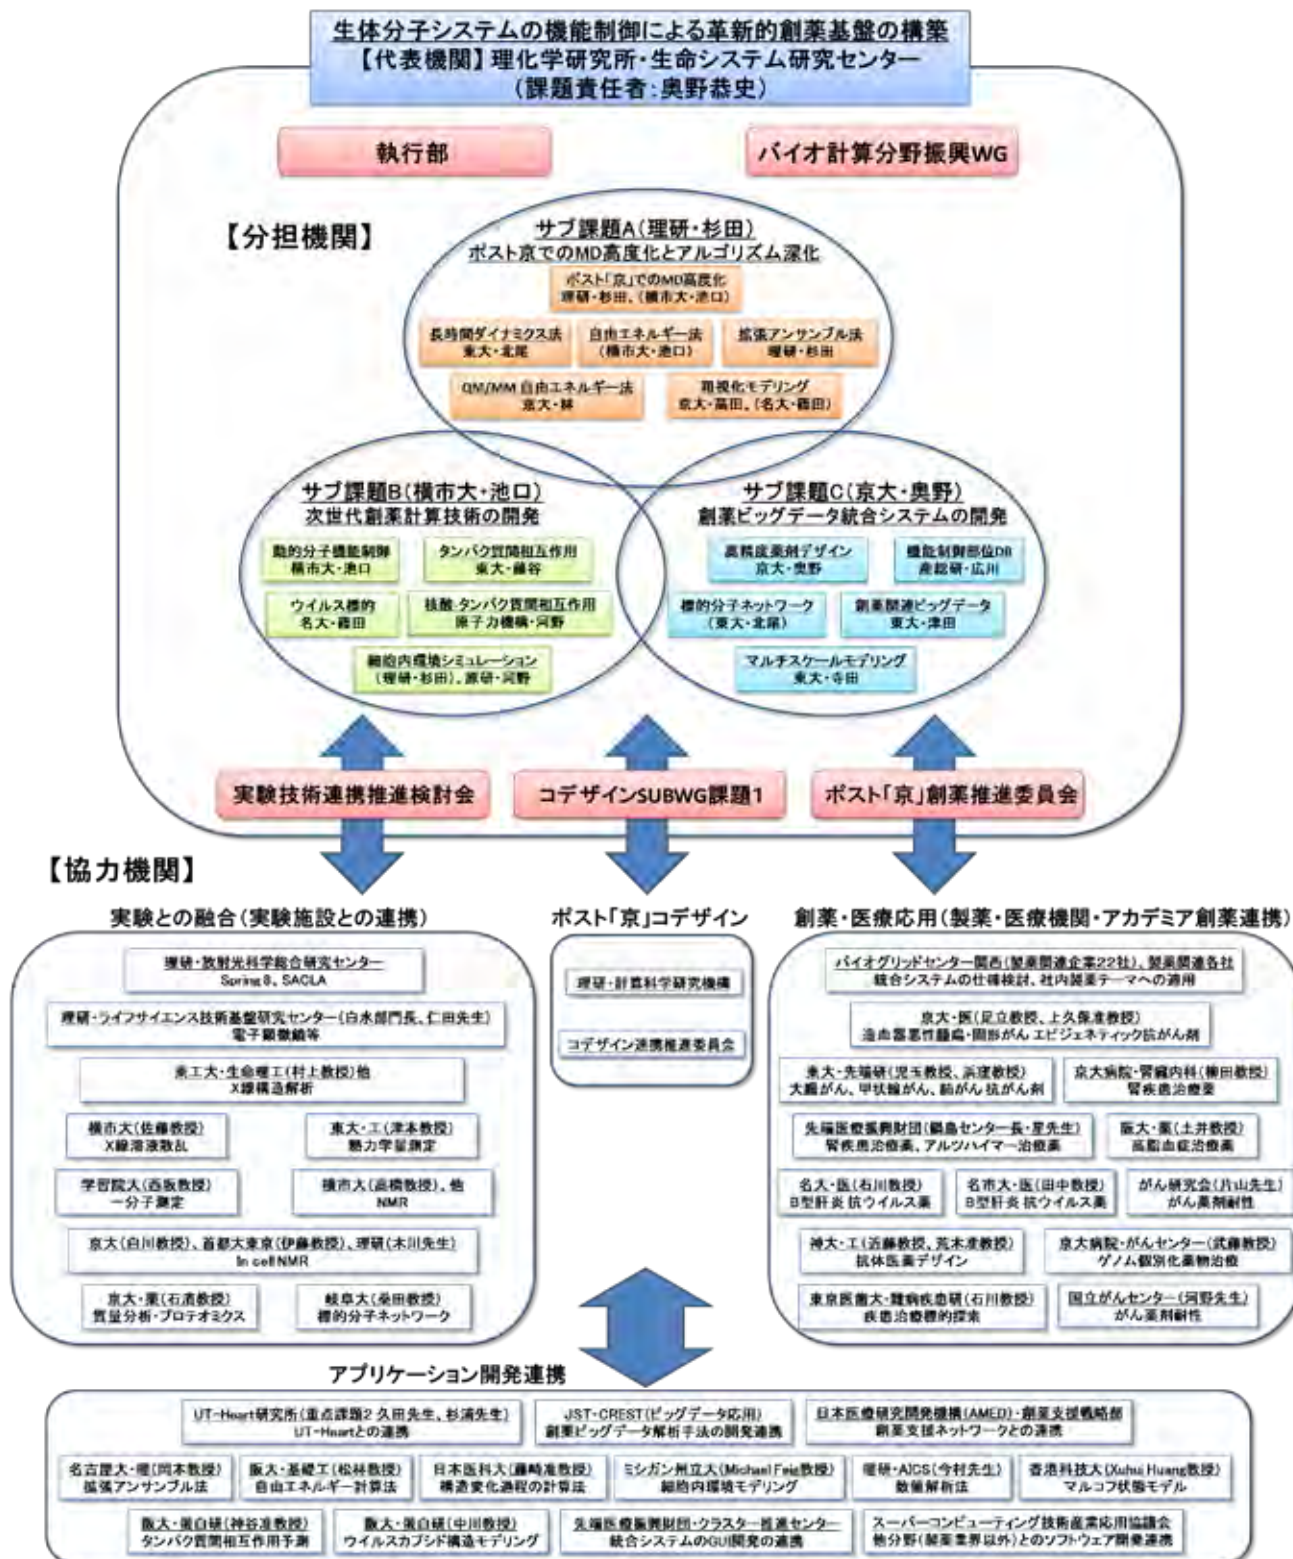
生体分子システムの機能制御による革新的創薬基盤の構築
【代表機関】理化学研究所・生命システム研究センター
（課題責任者：奥野恭史）

執行部

バイオ計算分野振興WG

【分担機関】

サブ課題A（理研・杉田）
ポスト京でのMD高度化とアルゴリズム深化

ポスト「京」でのMD高度化
理研・杉田、（横市大・池口）

長時間ダイナミクス法
東大・北尾

自由エネルギー法
（横市大・池口）

拡張アンサンブル法
理研・杉田

QM/MM 自由エネルギー法
京大・林

粗視化モデリング
京大・高田、（名大・篠田）

サブ課題B（横市大・池口）
次世代創薬計算技術の開発

動的分子機能制御
横市大・池口

タンパク質間相互作用
東大・藤谷

ウイルス標的
名大・篠田

核酸、タンパク質間相互作用
原子力機構・河野

細胞内環境シミュレーション
（理研・杉田）、原研・河野

サブ課題C（京大・奥野）
創薬ビッグデータ統合システムの開発

高精度薬剤デザイン
京大・奥野

機能制御部位DB
産総研・広川

標的分子ネットワーク
（東大・北尾）

創薬関連ビッグデータ
東大・津田

マルチスケールモデリング
東大・寺田

実験技術連携推進検討会

コデザインSUBWG課題1

ポスト「京」創薬推進委員会

【協力機関】

実験との融合（実験施設との連携）

理研・放射光科学総合研究センター
Spring8、SACLA

理研・ライフサイエンス技術基盤研究センター（白水部門長、仁田先生）
電子顕微鏡等

東工大・生命理工（村上教授）他
X線構造解析

横市大（佐藤教授）
X線溶液散乱

東大・工（津本教授）
熱力学量測定

学習院大（西坂教授）
一分子測定

横市大（高橋教授）、他
NMR

京大（白川教授）、首都大東京（伊藤教授）、理研（木川先生）
In cell NMR

京大・薬（石濱教授）
質量分析・プロテオミクス

岐阜大（癸田教授）
標的分子ネットワーク

ポスト「京」コデザイン

理研・計算科学研究機構

コデザイン連携推進委員会

創薬・医療応用（製薬・医療機関・アカデミア創薬連携）

バイオグリッドセンター関西（製薬関連企業22社）、製薬関連各社
統合システムの仕様検討、社内創薬テーマへの適用

京大・医（足立教授、上久保准教授）
造血器悪性腫瘍・固形がん エピジェネティック抗がん剤

東大・先端研（児玉教授、浜窪教授）
大腸がん、甲状腺がん、肺がん 抗がん剤

京大病院・腎臓内科（柳田教授）
腎疾患治療薬

先端医療振興財団（鍋島センター長・星先生）
腎疾患治療薬、アルツハイマー治療薬

阪大・薬（土井教授）
高脂血症治療薬

名大・医（石川教授）
B型肝炎 抗ウイルス薬

名市大・医（田中教授）
B型肝炎 抗ウイルス薬

がん研究会（片山先生）
がん薬剤耐性

神大・工（近藤教授、荒木准教授）
抗体医薬デザイン

京大病院・がんセンター（武藤教授）
ゲノム個別化薬物治療

東京医歯大・難病疾患研（石川教授）
疾患治療標的探索

国立がんセンター（河野先生）
がん薬剤耐性

アプリケーション開発連携

UT-Heart研究所（重点課題2 久田先生、杉浦先生）
UT-Heartとの連携

JST・CREST（ビッグデータ応用）
創薬ビッグデータ解析手法の開発連携

日本医療研究開発機構（AMED）・創薬支援戦略部
創薬支援ネットワークとの連携

名古屋大・理（岡本教授）
拡張アンサンブル法

阪大・基礎工（松林教授）
自由エネルギー計算法

日本医科大（藤崎准教授）
構造変化過程の計算法

ミシガン州立大（Michael Feig教授）
細胞内環境モデリング

理研・AICS（今村先生）
数値解析法

香港科技大（Xuhui Huang教授）
マルコフ状態モデル

阪大・蛋白研（神谷准教授）
タンパク質間相互作用予測

阪大・蛋白研（中川教授）
ウイルスカプシド構造モデリング

先端医療振興財団・クラスター推進センター
統合システムのGUI開発の連携

スーパーコンピューティング技術産業応用協議会
他分野（製薬業界以外）とのソフトウェア開発連携